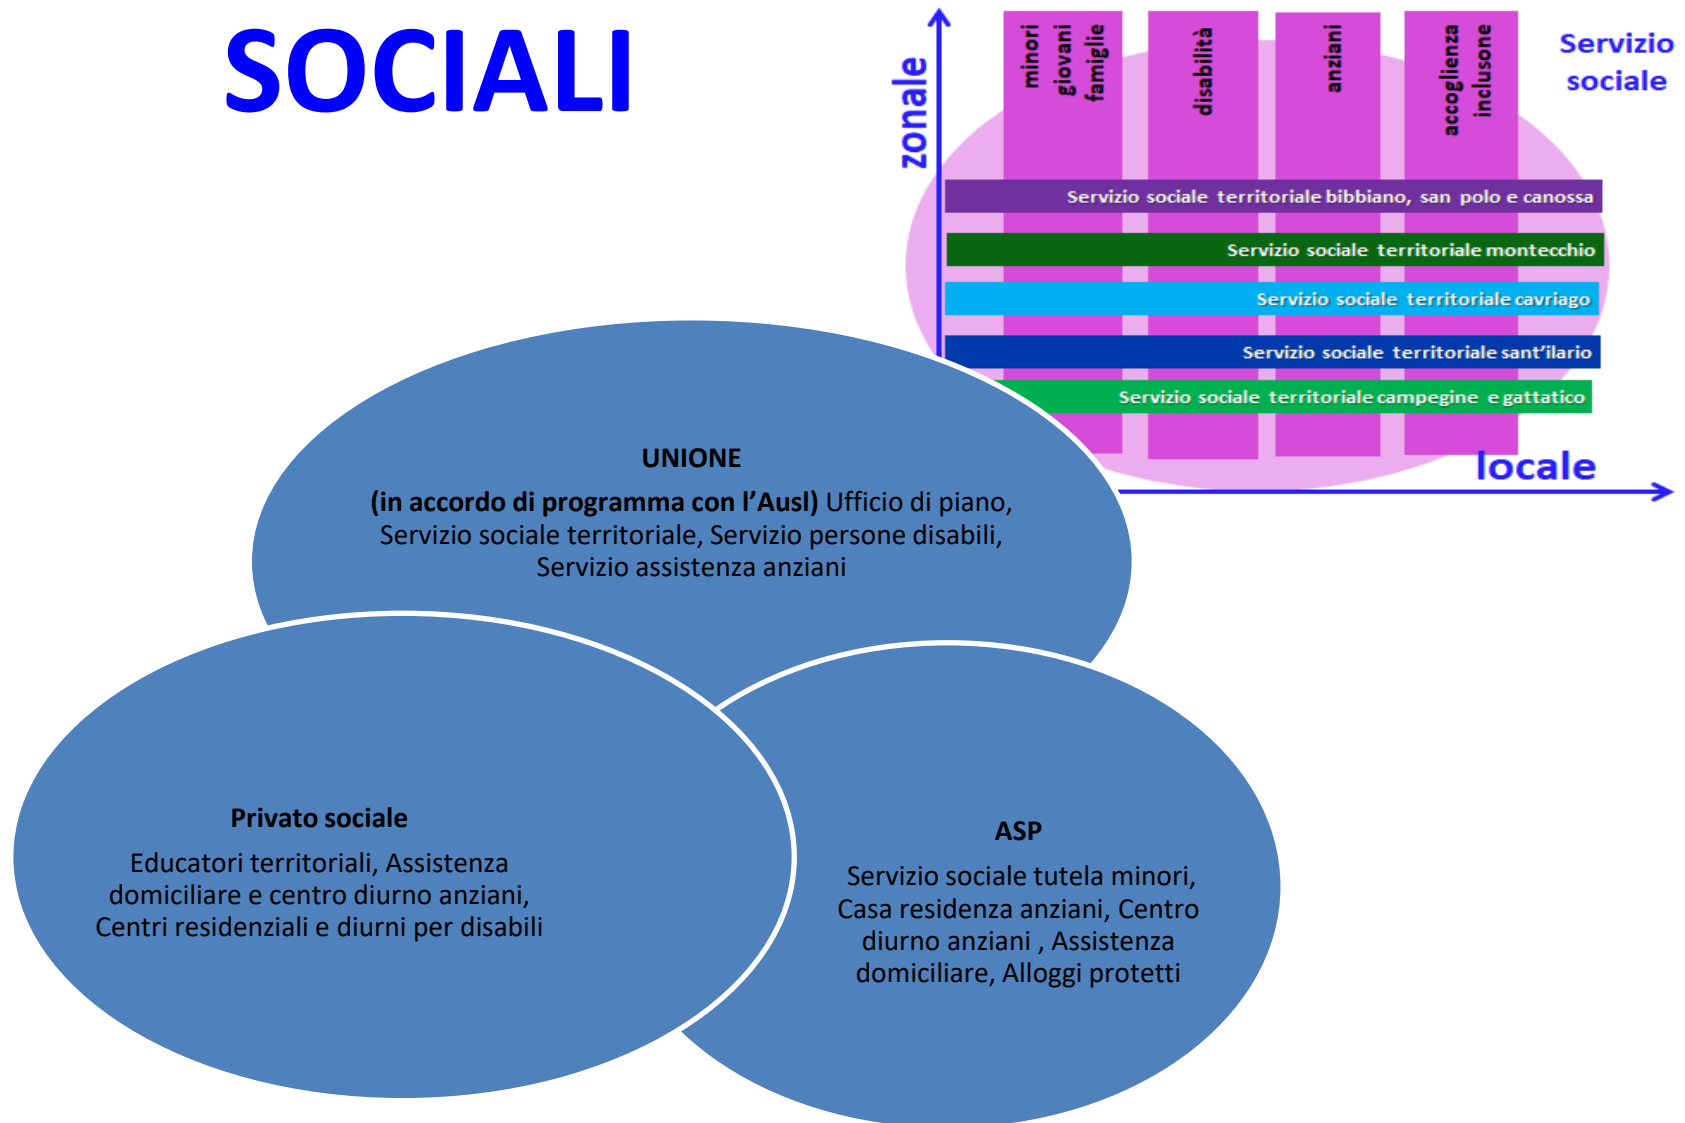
SOCIALI

zonale

minori giovani famiglie

disabilità

anziani

accoglienza inclusone

Servizio sociale

Servizio sociale territoriale bibbiano, san polo e canossa

Servizio sociale territoriale montecchio

Servizio sociale territoriale cavriago

Servizio sociale territoriale sant'ilario

Servizio sociale territoriale campegine e gattatico

locale

UNIONE

(in accordo di programma con l'Ausl) Ufficio di piano, Servizio sociale territoriale, Servizio persone disabili, Servizio assistenza anziani

Privato sociale

Educatori territoriali, Assistenza domiciliare e centro diurno anziani, Centri residenziali e diurni per disabili

ASP

Servizio sociale tutela minori, Casa residenza anziani, Centro diurno anziani , Assistenza domiciliare, Alloggi protetti